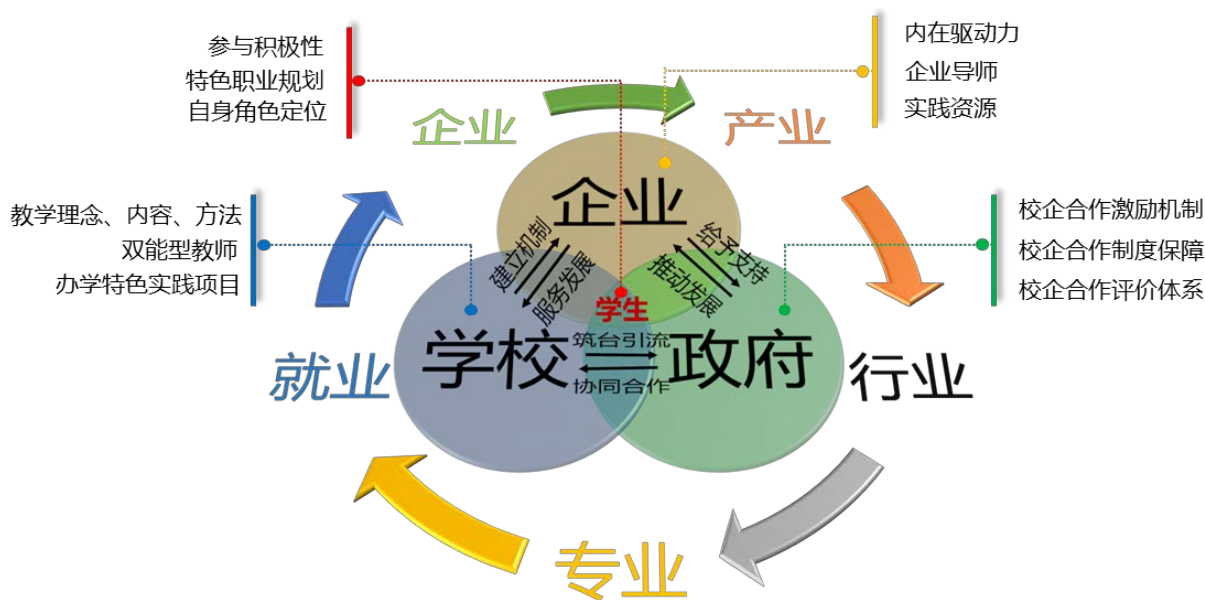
参与积极性
特色职业规划
自身角色定位

内在驱动力
企业导师
实践资源

企业

产业

教学理念、内容、方法
双能型教师
办学特色实践项目

校企合作激励机制
校企合作制度保障
校企合作评价体系

企业

建立机制
服务发展

给予支持
推动发展

学生

就业

学校

筑台引流
协同合作

政府

行业

专业